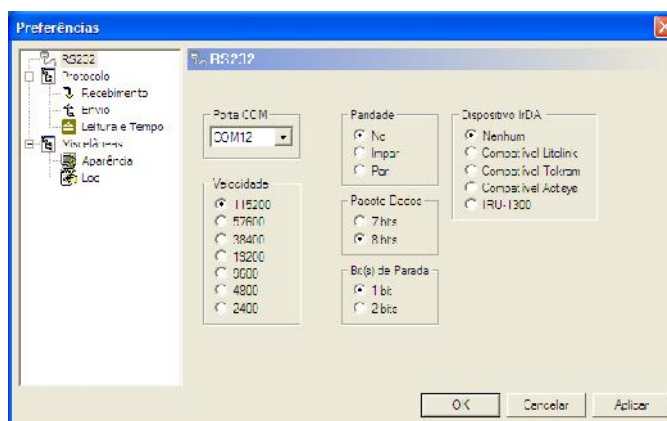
Preferências

RS232
Protocolo
Recebimento
Envio
Leitura e Tempo
Miscelânea
Aparência
Log

RS232

Porta COM
COM12

Paridade
Nc
Impar
Par

Dispositivo IrDA
Nenhum
Compatível Litelink
Compatível Tekram
Compatível Actisys
IRU-1300

Velocidade
115200
57600
38400
19200
9600
4800
2400

Pacote Dados
7 bits
8 bits

Bit(s) de Parada
1 bit
2 bits

OK
Cancelar
Aplicar